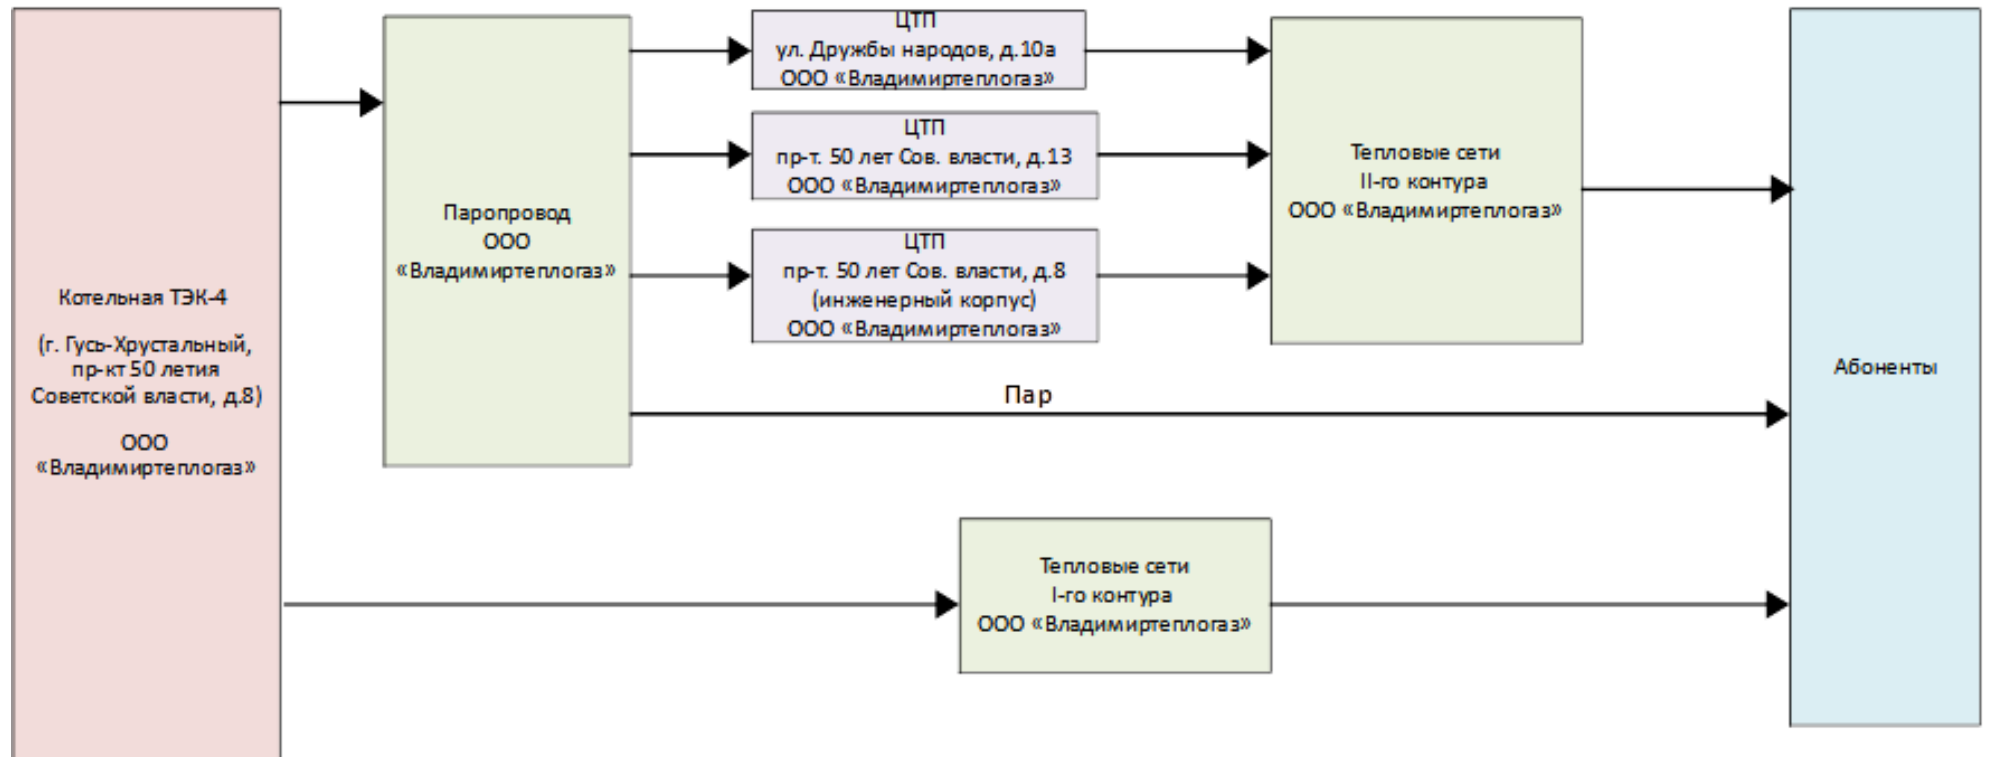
Котельная ТЭК-4

(г. Гусь-Хрустальный, пр-кт 50 летия Советской власти, д.8)

ООО «Владимиртеплогаз»

Паропровод ООО «Владимиртеплогаз»

ЦТП
ул. Дружбы народов, д.10а
ООО «Владимиртеплогаз»

ЦТП
пр-т. 50 лет Сов. власти, д.13
ООО «Владимиртеплогаз»

ЦТП
пр-т. 50 лет Сов. власти, д.8
(инженерный корпус)
ООО «Владимиртеплогаз»

Тепловые сети
II-го контура
ООО «Владимиртеплогаз»

Пар

Абоненты

Тепловые сети
I-го контура
ООО «Владимиртеплогаз»